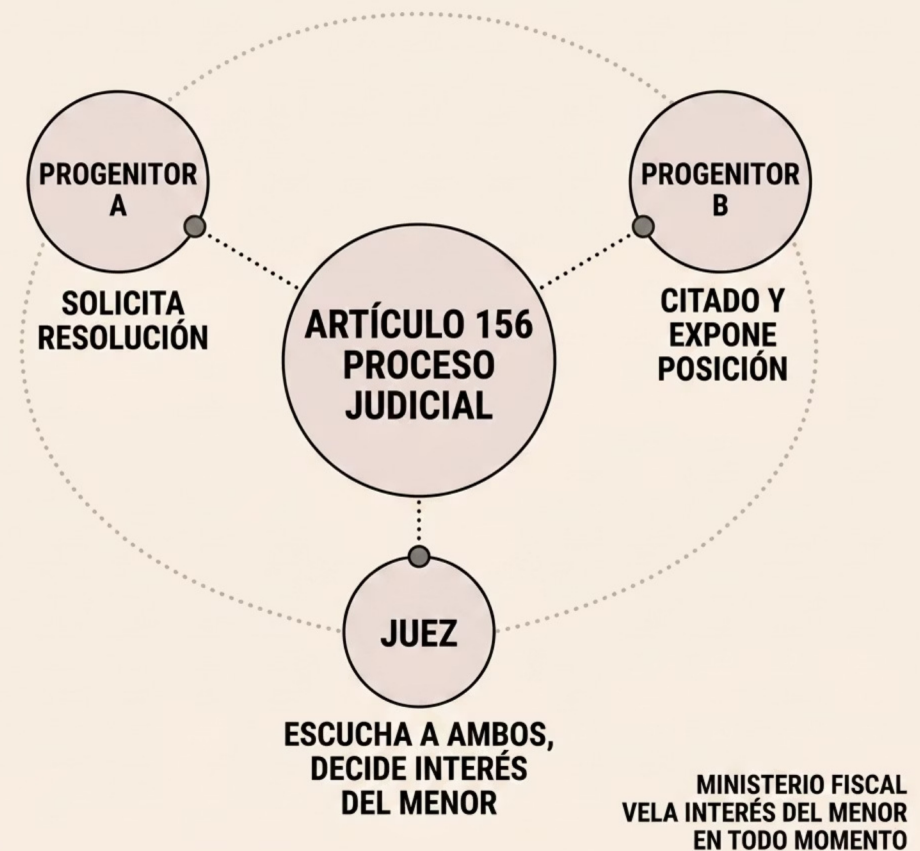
PROGENITOR A

SOLICITA RESOLUCIÓN

ARTÍCULO 156 PROCESO JUDICIAL

PROGENITOR B

CITADO Y EXPONE POSICIÓN

JUEZ

ESCUCHA A AMBOS, DECIDE INTERÉS DEL MENOR

MINISTERIO FISCAL VELA INTERÉS DEL MENOR EN TODO MOMENTO